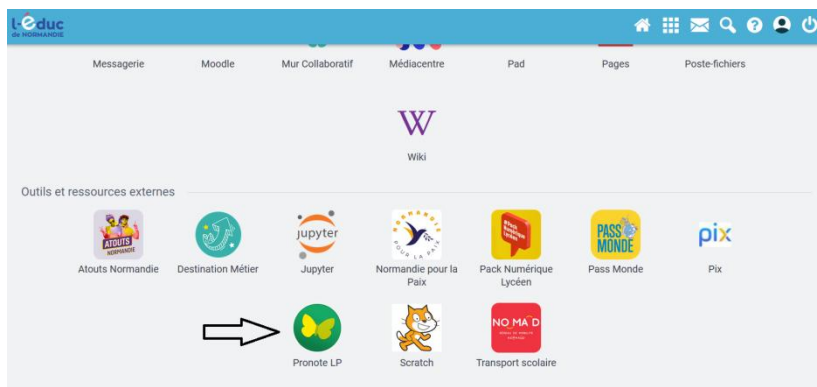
L'educ de NORMANDIE

Messagerie
Moodle
Mur Collaboratif
Médiacentre
Pad
Pages
Poste-fichiers

W
Wiki

Outils et ressources externes

ATOUTS NORMANDIE
Atouts Normandie
Destination Métier
jupyter
Jupyter
POUR LA PAIX
Normandie pour la Paix
Pack Numérique Lycéen
PASS MONDE
Pass Monde
pix
Pix

Pronote LP
Scratch
NOMAD
Transport scolaire